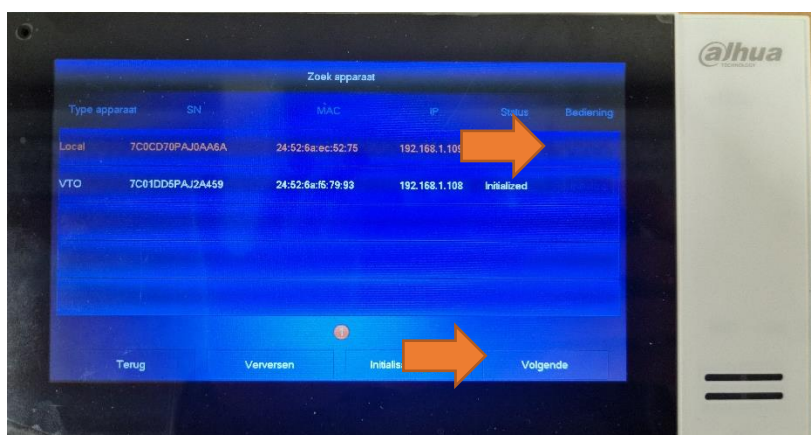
Zoek apparaat

| Type apparaat | SN | MAC | IP | Status | Bediening |
|---|---|---|---|---|---|
| Local | 7C0CD70PAJ0AA6A | 24:52:6a:ec:52:75 | 192.168.1.10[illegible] | | |
| VTO | 7C01DD5PAJ2A459 | 24:52:6a:f6:79:93 | 192.168.1.108 | Initialized | |

Terug
Verversen
Initialis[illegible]
Volgende

alhua
TECHNOLOGY